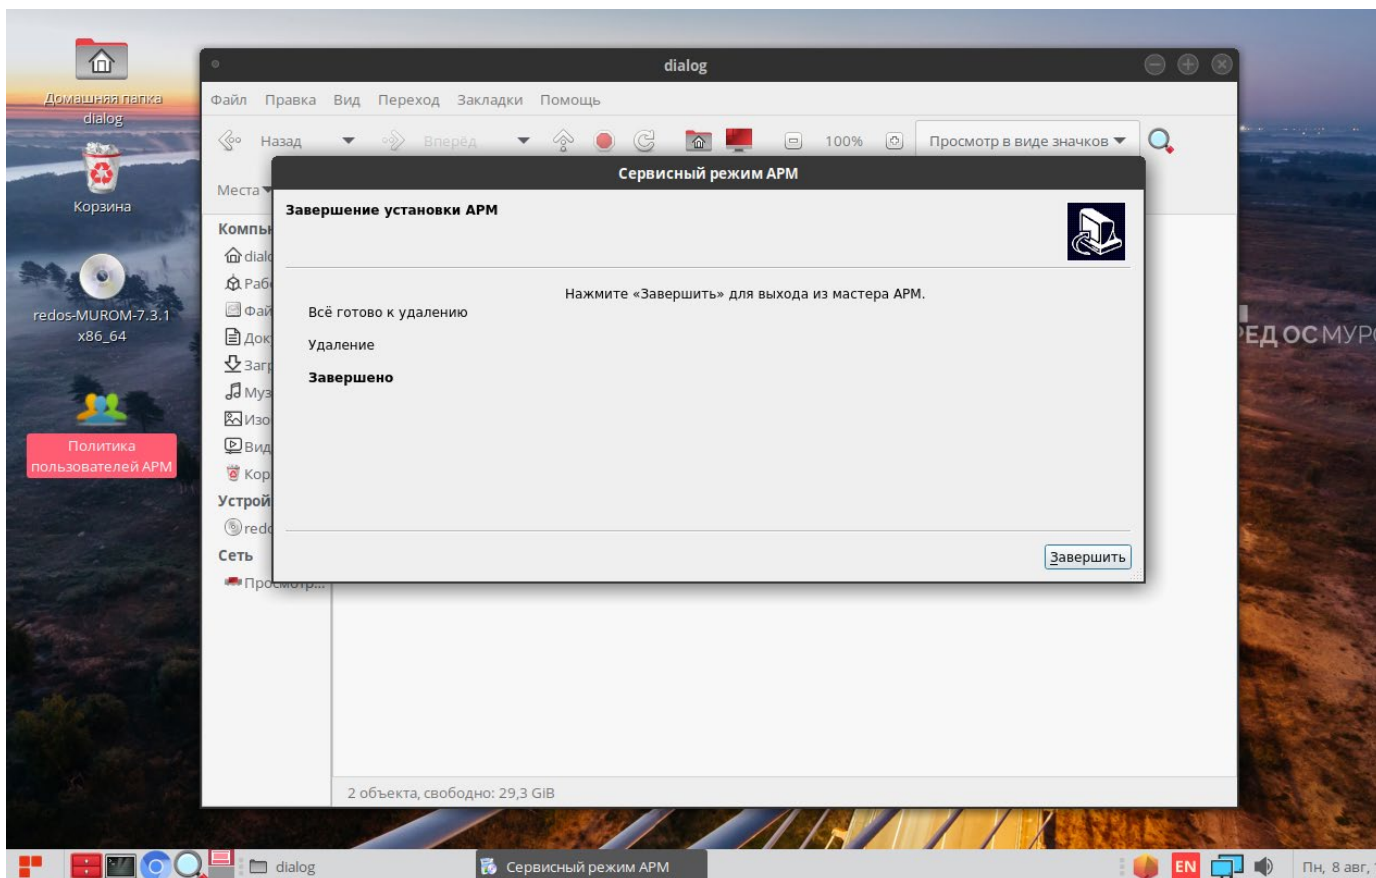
Домашняя папка dialog

Корзина

redos-MUROM-7.3.1 x86_64

Политика пользователей АРМ

dialog

Файл Правка Вид Переход Закладки Помощь

Назад Вперёд 100% Просмотр в виде значков

Места

Компь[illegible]
dial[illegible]
Раб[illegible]
Фай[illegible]
Док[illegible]
Загр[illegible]
Муз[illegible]
Изо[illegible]
Вид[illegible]
Кор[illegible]
Устрой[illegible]
red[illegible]
Сеть
Просмотр...

Сервисный режим АРМ

Завершение установки АРМ

Всё готово к удалению

Удаление

Завершено

Нажмите «Завершить» для выхода из мастера АРМ.

Завершить

2 объекта, свободно: 29,3 GIB

ЕД ОС МУР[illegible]

dialog

Сервисный режим АРМ

EN

Пн, 8 авг,